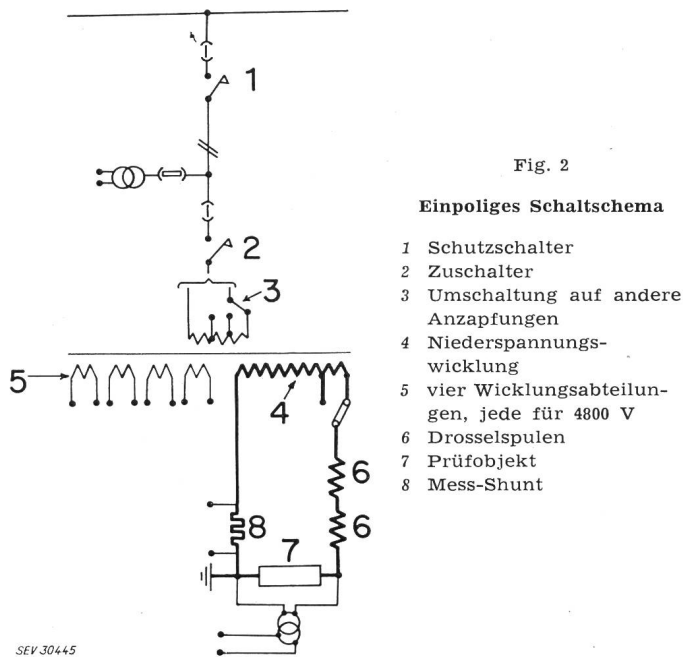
1

2

3

5

4

6

6

8

7

SEV 30445

Fig. 2

Einpoliges Schaltschema

1 Schutzschalter
2 Zuschalter
3 Umschaltung auf andere Anzapfungen
4 Niederspannungswicklung
5 vier Wicklungsabteilungen, jede für 4800 V
6 Drosselspulen
7 Prüfobjekt
8 Mess-Shunt